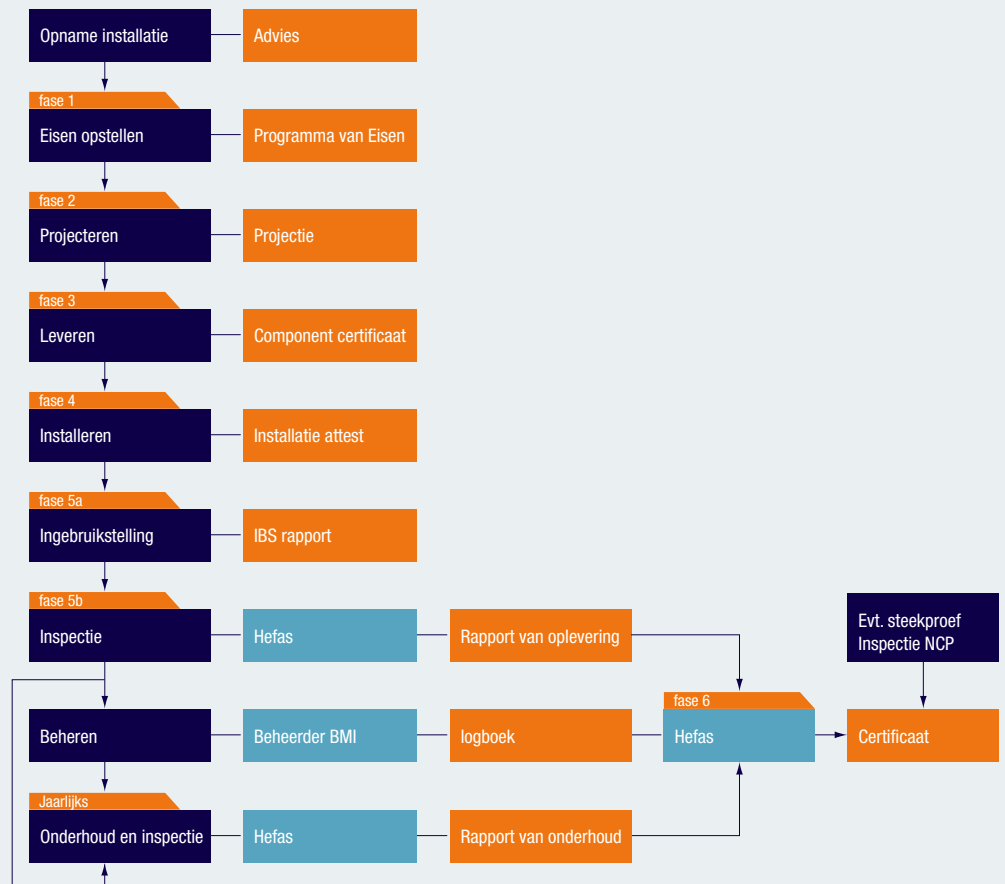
Opname installatie
Advies

fase 1
Eisen opstellen
Programma van Eisen

fase 2
Projecteren
Projectie

fase 3
Leveren
Component certificaat

fase 4
Installeren
Installatie attest

fase 5a
Ingebruikstelling
IBS rapport

fase 5b
Inspectie
Hefas
Rapport van oplevering

Evt. steekproef Inspectie NCP

Beheren
Beheerder BMI
logboek

fase 6
Hefas
Certificaat

Jaarlijks
Onderhoud en inspectie
Hefas
Rapport van onderhoud